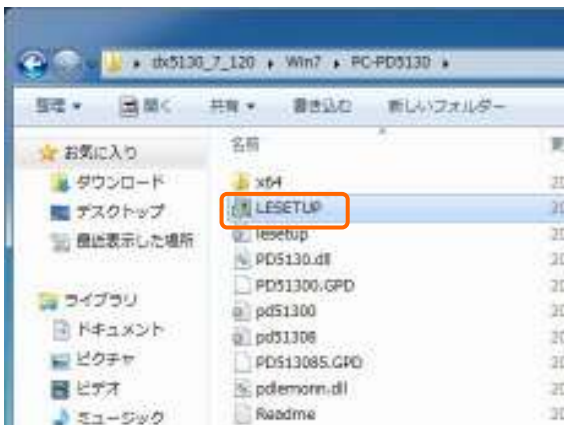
dx5130_7_120 ▸ Win7 ▸ PC-PD5130 ▸

整理 ▾ 開く 共有 ▾ 書き込む 新しいフォルダー

お気に入り
ダウンロード
デスクトップ
最近表示した場所

ライブラリ
ドキュメント
ピクチャ
ビデオ
ミュージック

名前
x64
LESETUP
lesetup
PD5130.dll
PD51300.GPD
pd51300
pd51308
PD51308S.GPD
pdlemonn.dll
Readme

更
20
20
20
20
20
20
20
20
20
20